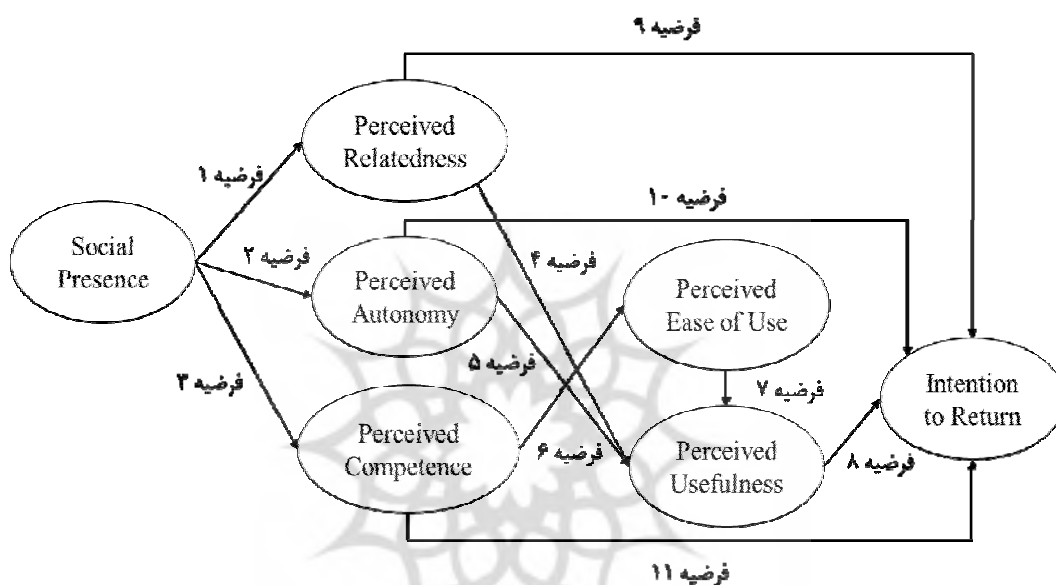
فرضیه ۹

Perceived Relatedness

فرضیه ۱

فرضیه ۱۰

Social Presence

فرضیه ۲

Perceived Autonomy

فرضیه ۴

Perceived Ease of Use

فرضیه ۵

فرضیه ۳

فرضیه ۷

Intention to Return

Perceived Competence

فرضیه ۶

Perceived Usefulness

فرضیه ۸

فرضیه ۱۱